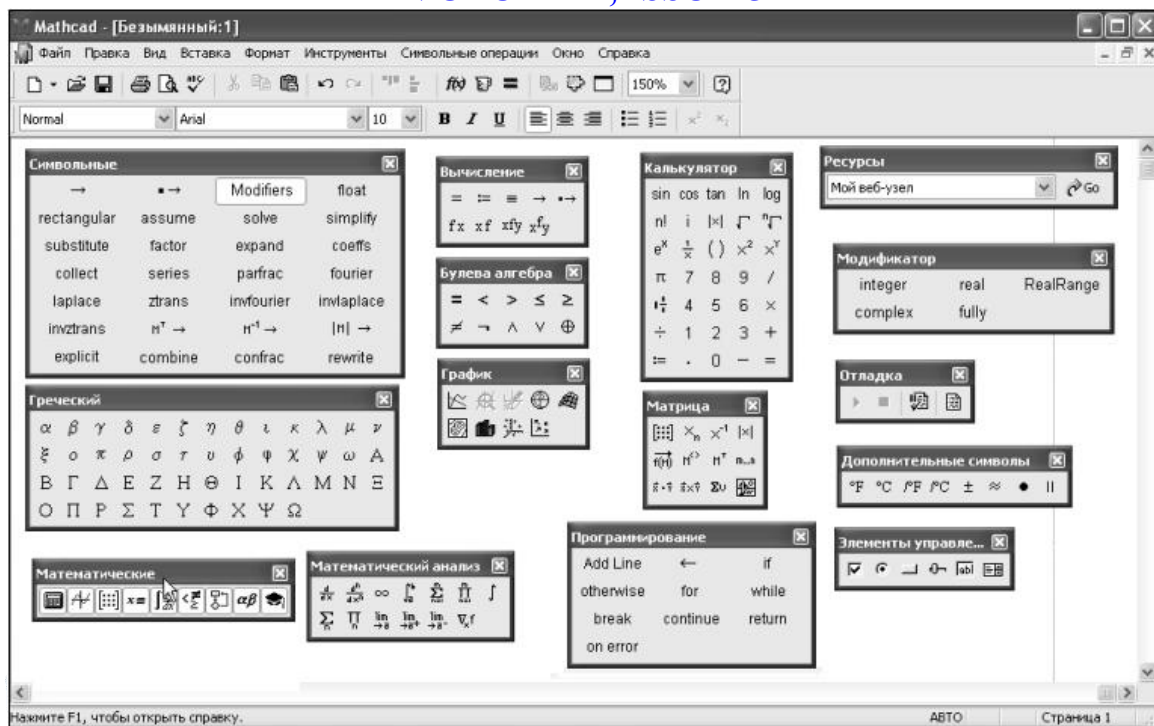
Mathcad - [Безымянный:1]

Файл Правка Вид Вставка Формат Инструменты Символьные операции Окно Справка

150%

Normal Arial 10 B I U

Символьные
→ •→ Modifiers float
rectangular assume solve simplify
substitute factor expand coeffs
collect series parfrac fourier
laplace ztrans invfourier invlaplace
invztrans $M^T$ → $M^{-1}$ → |M| →
explicit combine confrac rewrite

Вычисление
= := ≡ → •→
fx xf xfy $x^f y$

Булева алгебра
= < > ≤ ≥
≠ ¬ ∧ ∨ ⊕

График

Калькулятор
sin cos tan ln log
n! i |x| $\sqrt{}$ $\sqrt[n]{}$
$e^x$ $\frac{1}{x}$ ( ) $x^2$ $x^Y$
π 7 8 9 /
4 5 6 ×
÷ 1 2 3 +
:= . 0 − =

Матрица
$X_n$ $x^{-1}$ |x|
$M^T$ m..n
Σu

Ресурсы
Мой веб-узел Go

Модификатор
integer real RealRange
complex fully

Отладка

Дополнительные символы
°F °C /°F /°C ± ≈ • ||

Греческий
α β γ δ ε ζ η θ ι κ λ μ ν
ξ ο π ρ σ τ υ φ φ χ ψ ω Α
Β Γ Δ Ε Ζ Η Θ Ι Κ Λ Μ Ν Ξ
Ο Π Ρ Σ Τ Υ Φ Χ Ψ Ω

Программирование
Add Line ← if
otherwise for while
break continue return
on error

Элементы управле...

Математические
x= αβ

Математический анализ
∞ ∫
Σ Π lim lim lim

Нажмите F1, чтобы открыть справку. АВТО Страница 1